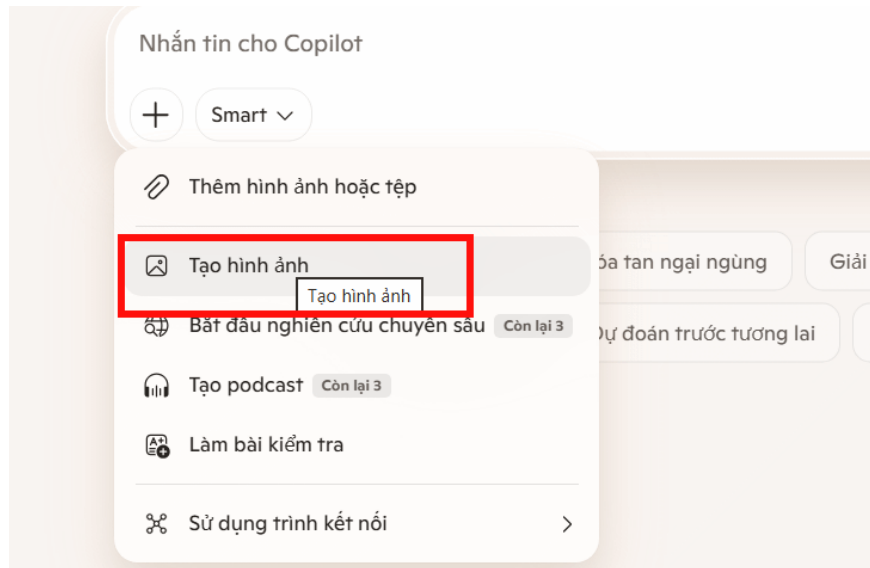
Nhắn tin cho Copilot

Smart

Thêm hình ảnh hoặc tệp

Tạo hình ảnh

Tạo hình ảnh

Bắt đầu nghiên cứu chuyên sâu Còn lại 3

Tạo podcast Còn lại 3

Làm bài kiểm tra

Sử dụng trình kết nối

óa tan ngại ngùng

Giải

Dự đoán trước tương lai